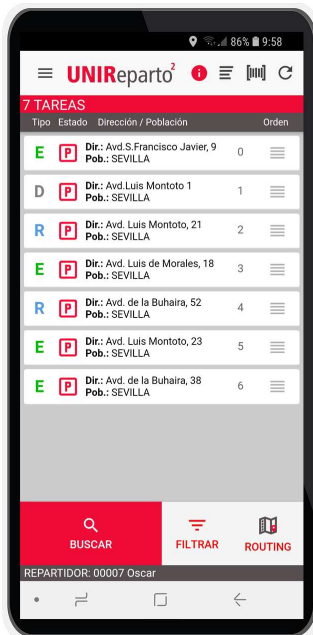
86% 9:58

UNIReparto$^2$

7 TAREAS

Tipo Estado Dirección / Población Orden

| Tipo | Estado | Dirección / Población | Orden |
|---|---|---|---|
| E | P | **Dir.:** Avd.S.Francisco Javier, 9 **Pob.:** SEVILLA | 0 |
| D | P | **Dir.:** Avd.Luis Montoto 1 **Pob.:** SEVILLA | 1 |
| R | P | **Dir.:** Avd. Luis Montoto, 21 **Pob.:** SEVILLA | 2 |
| E | P | **Dir.:** Avd. Luis de Morales, 18 **Pob.:** SEVILLA | 3 |
| R | P | **Dir.:** Avd. de la Buhaira, 52 **Pob.:** SEVILLA | 4 |
| E | P | **Dir.:** Avd. Luis Montoto, 23 **Pob.:** SEVILLA | 5 |
| E | P | **Dir.:** Avd. de la Buhaira, 38 **Pob.:** SEVILLA | 6 |

BUSCAR FILTRAR ROUTING

REPARTIDOR: 00007 Oscar